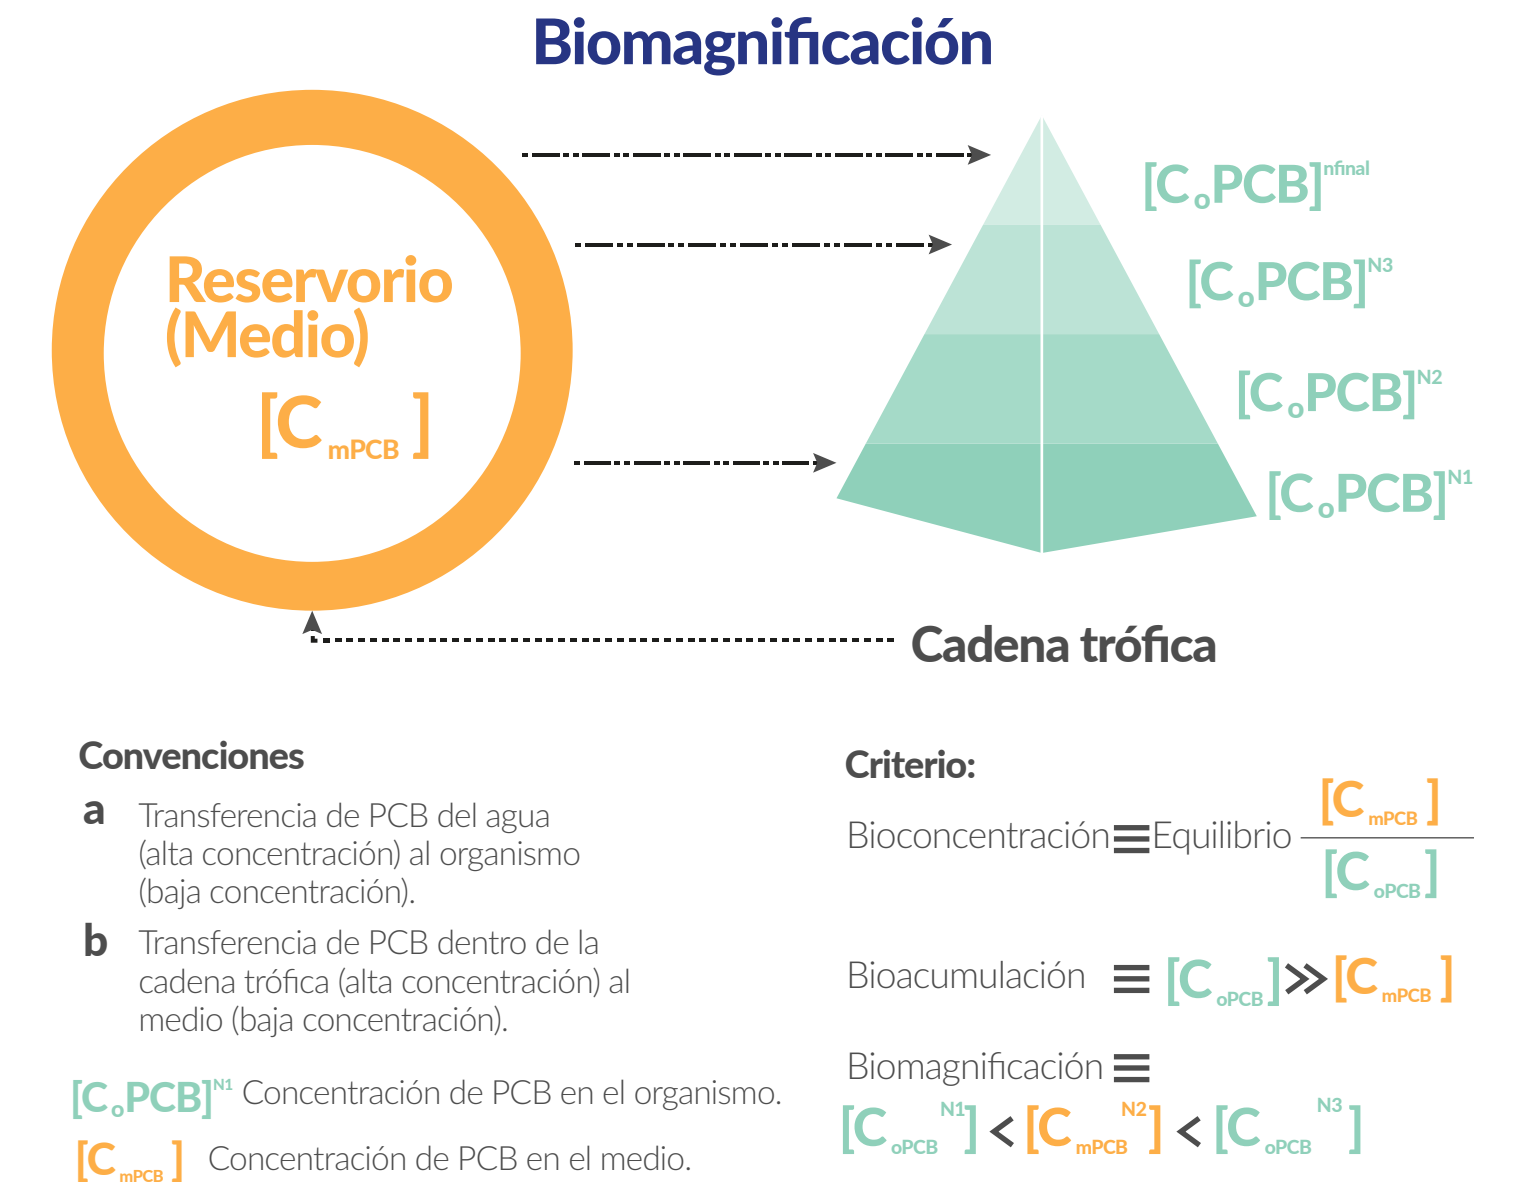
Biomagnificación

Reservorio (Medio)

$[C_{mPCB}]$

$[C_oPCB]^{nfinal}$

$[C_oPCB]^{N3}$

$[C_oPCB]^{N2}$

$[C_oPCB]^{N1}$

Cadena trófica

Convenciones

a Transferencia de PCB del agua (alta concentración) al organismo (baja concentración).

b Transferencia de PCB dentro de la cadena trófica (alta concentración) al medio (baja concentración).

$[C_oPCB]^{N1}$ Concentración de PCB en el organismo.

$[C_{mPCB}]$ Concentración de PCB en el medio.

Criterio:

Bioconcentración $\equiv$ Equilibrio $\frac{[C_{mPCB}]}{[C_{oPCB}]}$

Bioacumulación $\equiv$ $[C_{oPCB}] \gg [C_{mPCB}]$

Biomagnificación $\equiv$

$[C_{oPCB}^{N1}] < [C_{mPCB}^{N2}] < [C_{oPCB}^{N3}]$